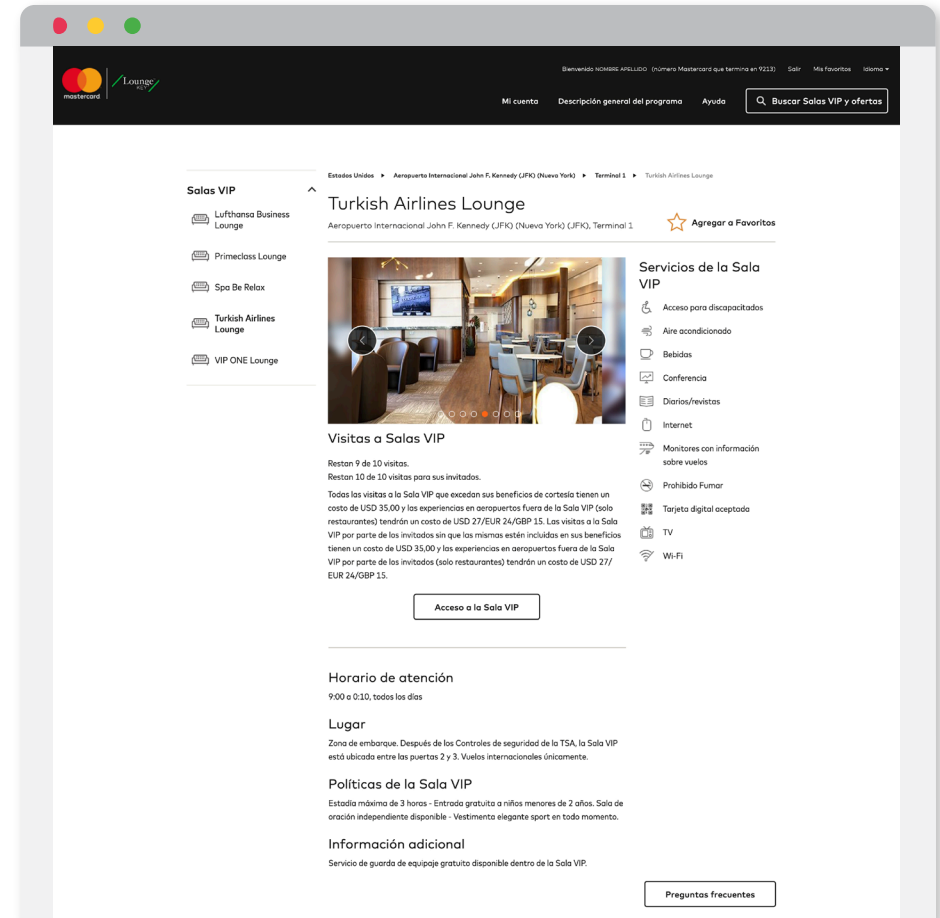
mastercard | Lounge KEY

Bienvenido NOMBRE APELLIDO (número Mastercard que termina en 9213) Salir Mis favoritos Idioma

Mi cuenta Descripción general del programa Ayuda Buscar Salas VIP y ofertas

Salas VIP

Lufthansa Business Lounge

Primeclass Lounge

Spa Be Relax

Turkish Airlines Lounge

VIP ONE Lounge

Estados Unidos ▸ Aeropuerto Internacional John F. Kennedy (JFK) (Nueva York) ▸ Terminal 1 ▸ Turkish Airlines Lounge

Turkish Airlines Lounge

Aeropuerto Internacional John F. Kennedy (JFK) (Nueva York) (JFK), Terminal 1

Agregar a Favoritos

Visitas a Salas VIP

Restan 9 de 10 visitas.
Restan 10 de 10 visitas para sus invitados.
Todas las visitas a la Sala VIP que excedan sus beneficios de cortesía tienen un costo de USD 35,00 y las experiencias en aeropuertos fuera de la Sala VIP (solo restaurantes) tendrán un costo de USD 27/EUR 24/GBP 15. Las visitas a la Sala VIP por parte de los invitados sin que las mismas estén incluidas en sus beneficios tienen un costo de USD 35,00 y las experiencias en aeropuertos fuera de la Sala VIP por parte de los invitados (solo restaurantes) tendrán un costo de USD 27/ EUR 24/GBP 15.

Acceso a la Sala VIP

Servicios de la Sala VIP

Acceso para discapacitados
Aire acondicionado
Bebidas
Conferencia
Diarios/revistas
Internet
Monitores con información sobre vuelos
Prohibido Fumar
Tarjeta digital aceptada
TV
Wi-Fi

Horario de atención

9:00 a 0:10, todos los días

Lugar

Zona de embarque. Después de los Controles de seguridad de la TSA, la Sala VIP está ubicada entre las puertas 2 y 3. Vuelos internacionales únicamente.

Políticas de la Sala VIP

Estadía máxima de 3 horas - Entrada gratuita a niños menores de 2 años. Sala de oración independiente disponible - Vestimenta elegante sport en todo momento.

Información adicional

Servicio de guarda de equipaje gratuito disponible dentro de la Sala VIP.

Preguntas frecuentes